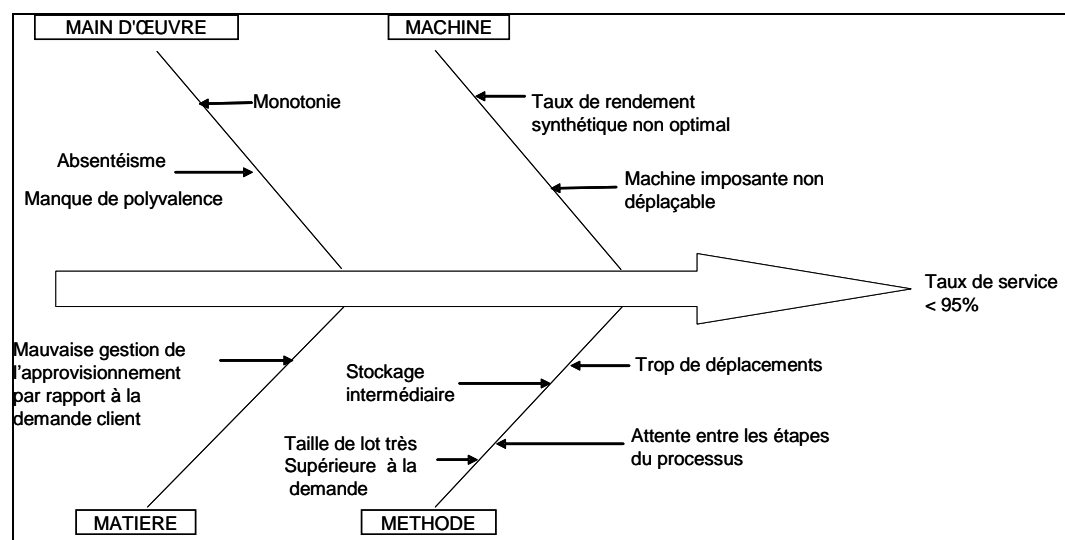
MAIN D'ŒUVRE

Monotonie

Absentéisme

Manque de polyvalence

MACHINE

Taux de rendement synthétique non optimal

Machine imposante non déplaçable

Taux de service < 95%

Mauvaise gestion de l'approvisionnement par rapport à la demande client

MATIERE

Stockage intermédiaire

Trop de déplacements

Taille de lot très Supérieure à la demande

Attente entre les étapes du processus

METHODE